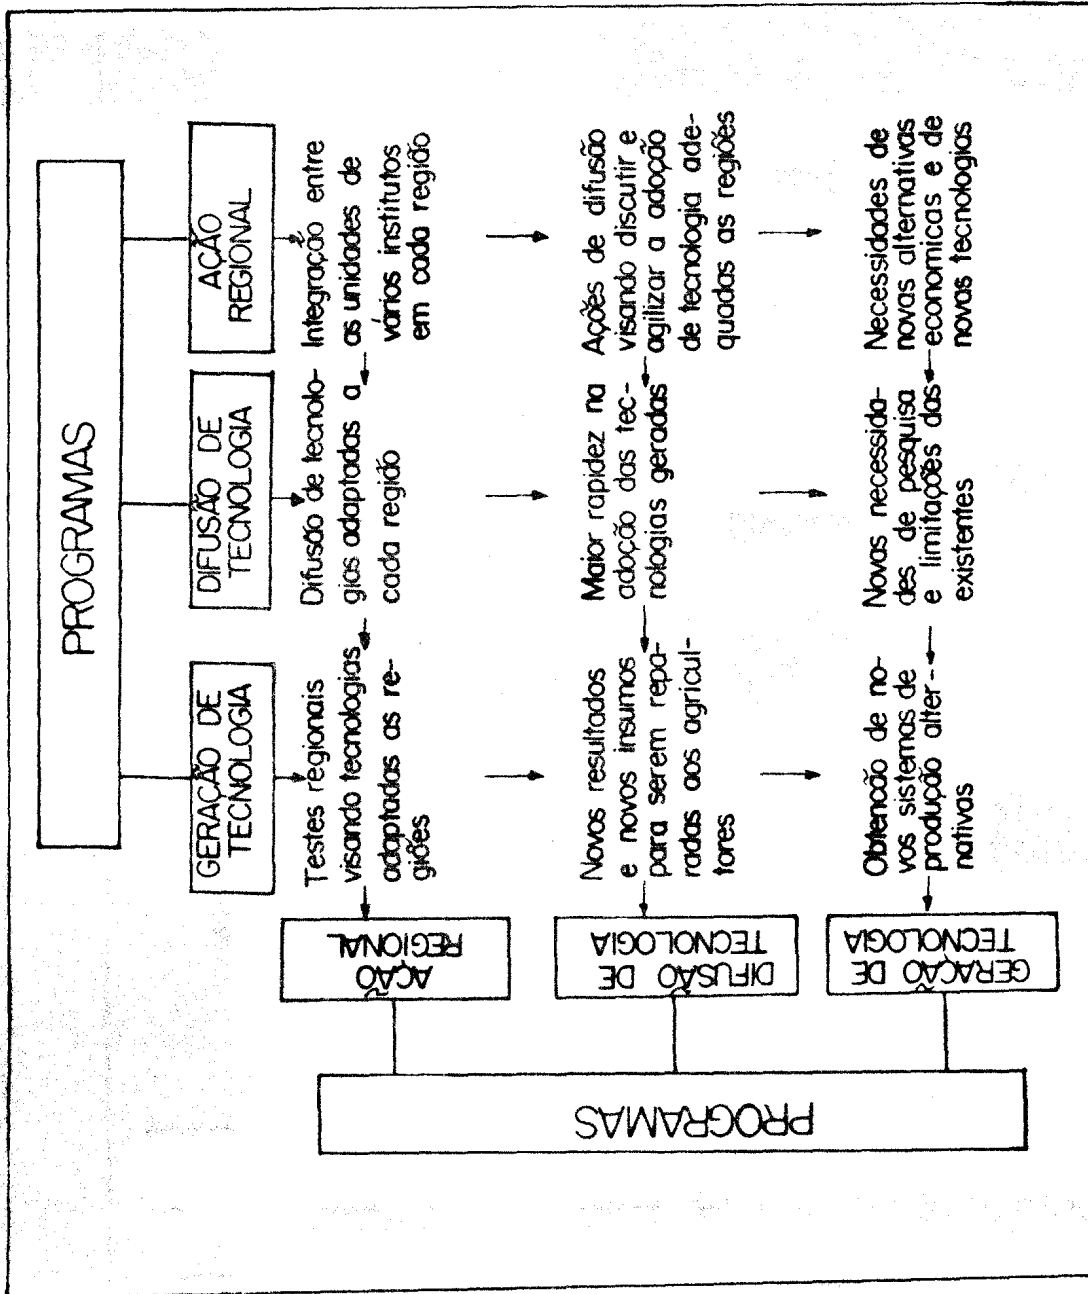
PROGRAMAS

GERAÇÃO DE TECNOLOGIA

DIFUSÃO DE TECNOLOGIA

AÇÃO REGIONAL

Testes regionais visando tecnologias adaptadas as regiões

Difusão de tecnologias adaptadas a cada região

Integração entre as unidades de vários institutos em cada região

Novos resultados e novos insumos para serem repassados aos agricultores

Maior rapidez na adoção das tecnologias geradas

Ações de difusão visando discutir e agilizar a adoção de tecnologia adequadas as regiões

Obtenção de novos sistemas de produção alternativas

Novas necessidades de pesquisa e limitações das existentes

Necessidades de novas alternativas economicas e de novas tecnologias

AÇÃO REGIONAL

DIFUSÃO DE TECNOLOGIA

GERAÇÃO DE TECNOLOGIA

PROGRAMAS